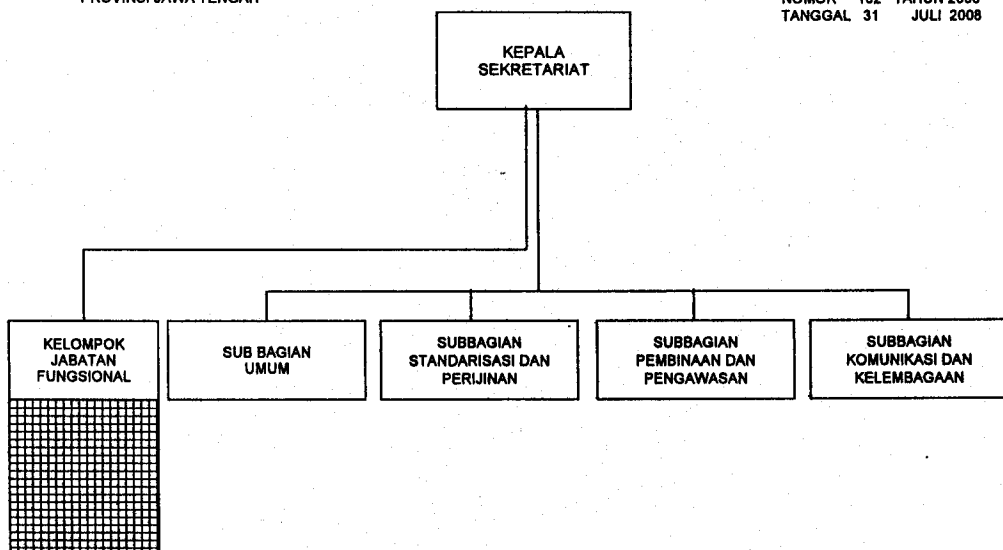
PROVINSI JAWA TENGAH

NOMOR 102 TAHUN 2008
TANGGAL 31 JULI 2008

KEPALA SEKRETARIAT

KELOMPOK JABATAN FUNGSIONAL

SUB BAGIAN UMUM

SUBBAGIAN STANDARISASI DAN PERIJINAN

SUBBAGIAN PEMBINAAN DAN PENGAWASAN

SUBBAGIAN KOMUNIKASI DAN KELEMBAGAAN